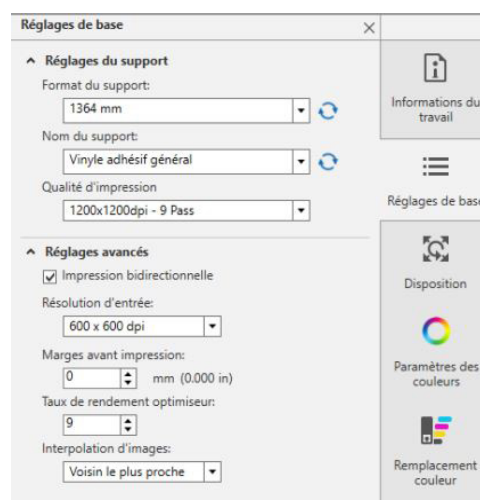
Réglages de base

Réglages du support

Format du support:

1364 mm

Nom du support:

Vinyle adhésif général

Qualité d'impression

1200x1200dpi - 9 Pass

Réglages avancés

Impression bidirectionnelle

Résolution d'entrée:

600 x 600 dpi

Marges avant impression:

0

mm (0.000 in)

Taux de rendement optimiseur:

9

Interpolation d'images:

Voisin le plus proche

Informations du travail

Réglages de base

Disposition

Paramètres des couleurs

Remplacement couleur